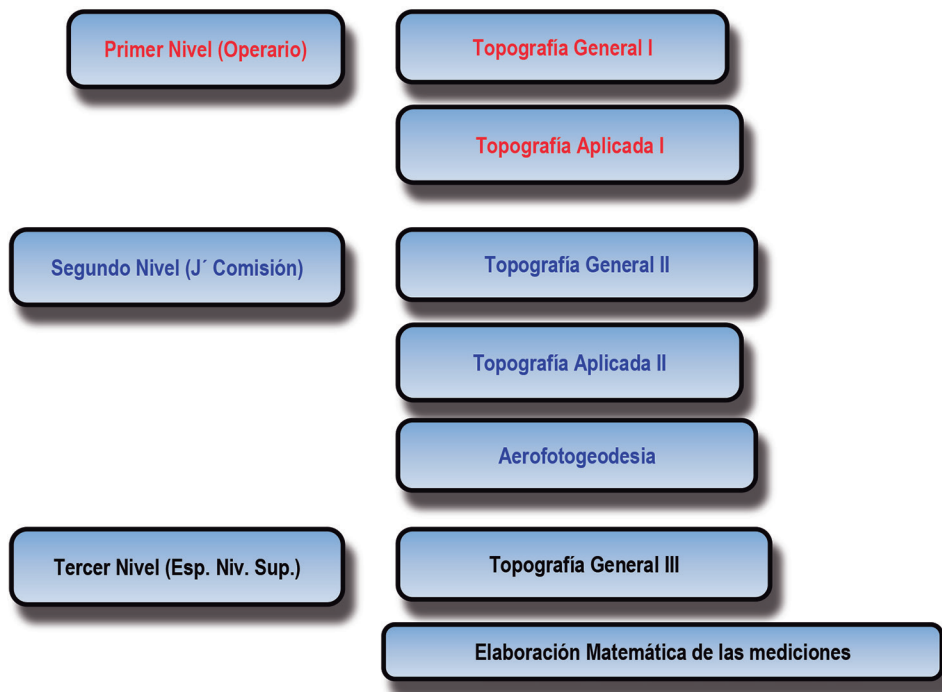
Primer Nivel (Operario)

Topografía General I

Topografía Aplicada I

Segundo Nivel (J´ Comisión)

Topografía General II

Topografía Aplicada II

Aerofotogeodesia

Tercer Nivel (Esp. Niv. Sup.)

Topografía General III

Elaboración Matemática de las mediciones